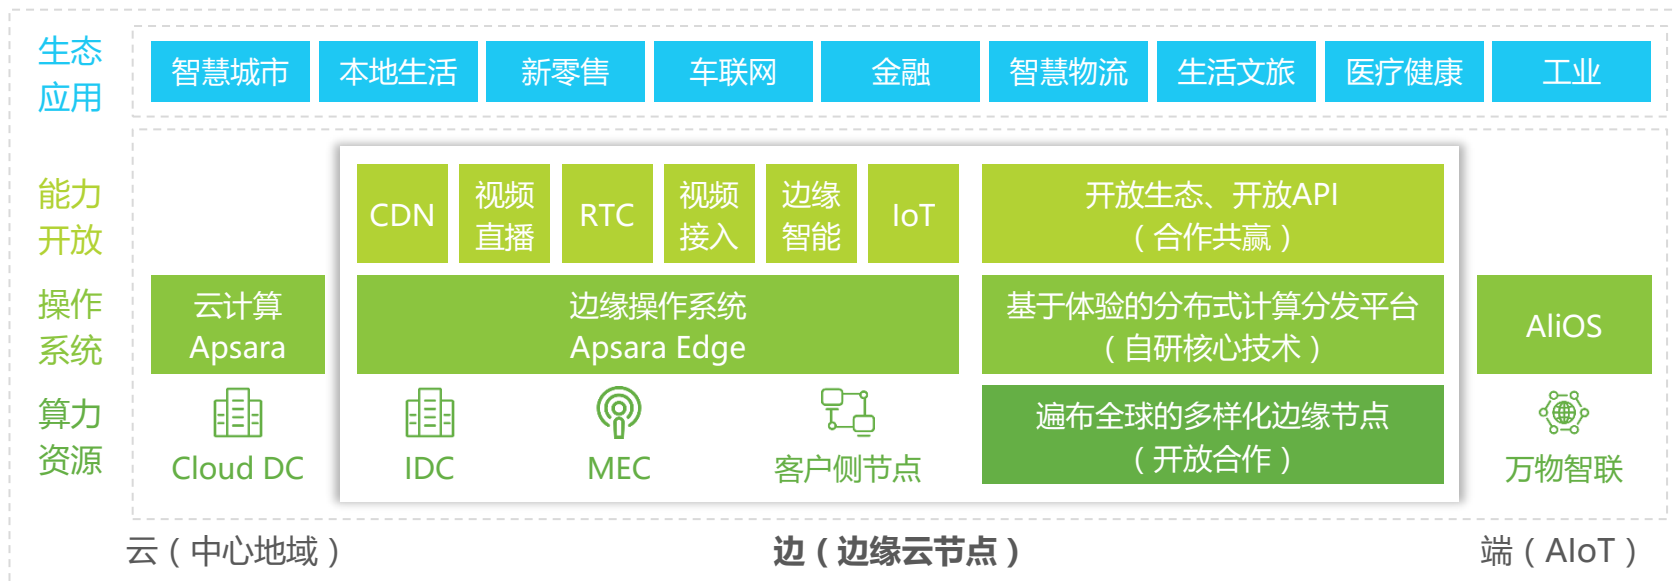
生态应用

智慧城市 本地生活 新零售 车联网 金融 智慧物流 生活文旅 医疗健康 工业

能力开放

CDN 视频直播 RTC 视频接入 边缘智能 IoT

开放生态、开放API（合作共赢）

操作系统

云计算 Apsara

边缘操作系统 Apsara Edge

基于体验的分布式计算分发平台（自研核心技术）

AliOS

算力资源

Cloud DC

IDC

MEC

客户侧节点

遍布全球的多样化边缘节点（开放合作）

万物智联

云（中心地域）

边（边缘云节点）

端（AIoT）